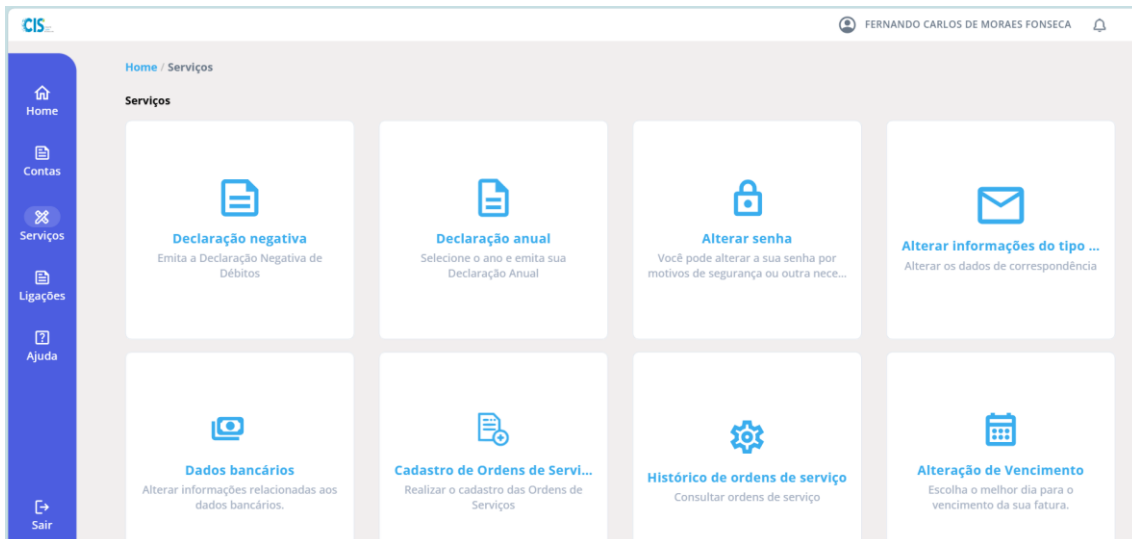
CIS

FERNANDO CARLOS DE MORAES FONSECA

Home

Contas

Serviços

Ligações

Ajuda

Sair

Home / Serviços

Serviços

Declaração negativa
Emita a Declaração Negativa de Débitos

Declaração anual
Selecione o ano e emita sua Declaração Anual

Alterar senha
Você pode alterar a sua senha por motivos de segurança ou outra nece...

Alterar informações do tipo ...
Alterar os dados de correspondência

Dados bancários
Alterar informações relacionadas aos dados bancários.

Cadastro de Ordens de Servi...
Realizar o cadastro das Ordens de Serviços

Histórico de ordens de serviço
Consultar ordens de serviço

Alteração de Vencimento
Escolha o melhor dia para o vencimento da sua fatura.